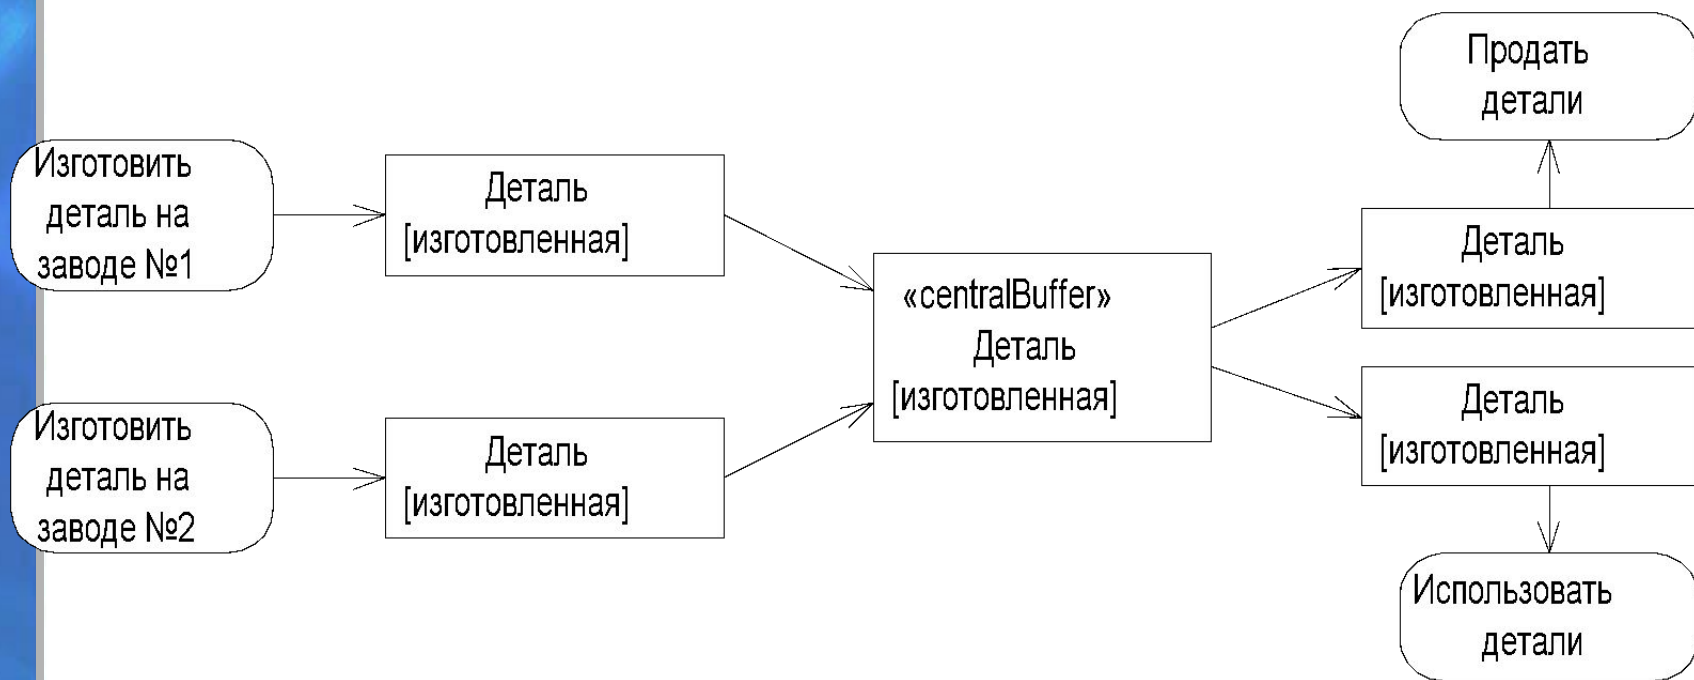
Изготовить деталь на заводе №1

Деталь [изготовленная]

Изготовить деталь на заводе №2

Деталь [изготовленная]

«centralBuffer» Деталь [изготовленная]

Продать детали

Деталь [изготовленная]

Деталь [изготовленная]

Использовать детали